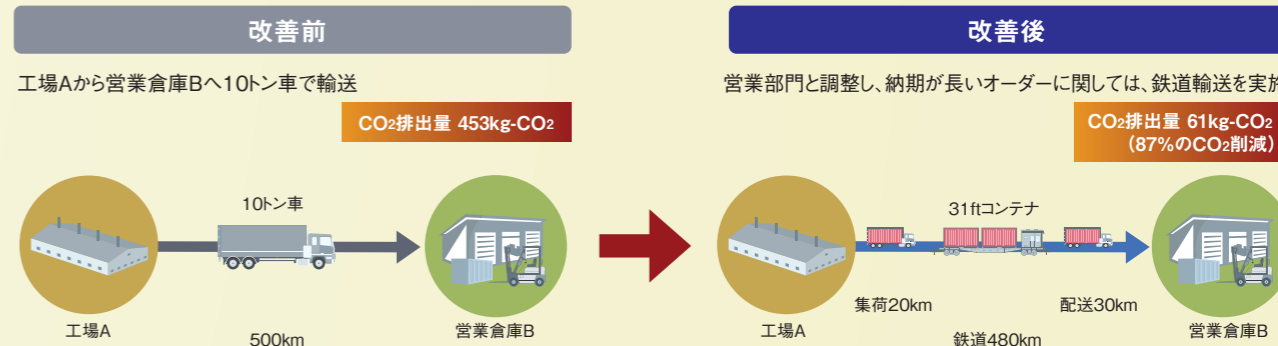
改善前

工場Aから営業倉庫Bへ10トン車で輸送

$CO_2$排出量 453kg-$CO_2$

10トン車

工場A

500km

営業倉庫B

改善後

営業部門と調整し、納期が長いオーダーに関しては、鉄道輸送を実施

$CO_2$排出量 61kg-$CO_2$ (87%の$CO_2$削減)

31ftコンテナ

工場A

集荷20km

鉄道480km

配送30km

営業倉庫B